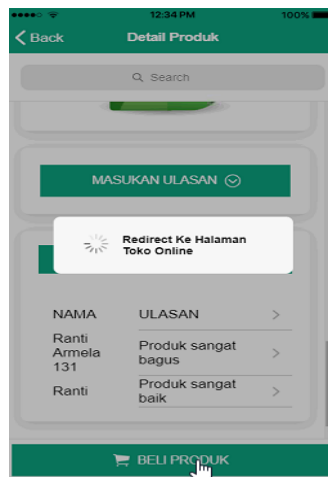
●●●●○ 12:34 PM 100%

< Back Detail Produk

Search

MASUKAN ULASAN

Redirect Ke Halaman Toko Online

| NAMA | ULASAN |
|---|---|
| Ranti Armela 131 | Produk sangat bagus |
| Ranti | Produk sangat baik |

BELI PRODUK